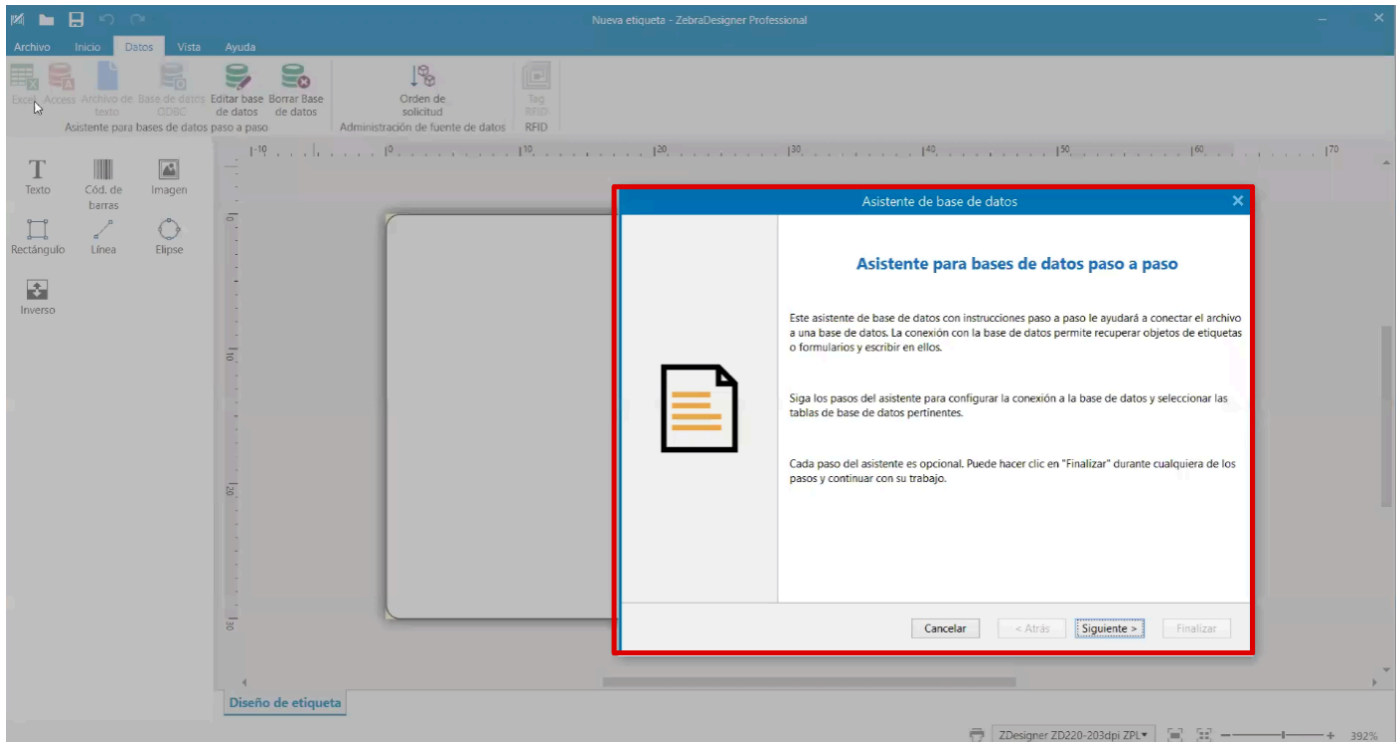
Nueva etiqueta - ZebraDesigner Professional

Archivo Inicio Datos Vista Ayuda

Excel Access Archivo de texto Base de datos ODBC Editar base de datos Borrar Base de datos
Asistente para bases de datos paso a paso

Orden de solicitud
Administración de fuente de datos

Tag RFID
RFID

Texto Cód. de barras Imagen
Rectángulo Línea Elipse
Inverso

-10 0 10 20 30 40 50 60 70

0 10 20 30

Asistente de base de datos

Asistente para bases de datos paso a paso

Este asistente de base de datos con instrucciones paso a paso le ayudará a conectar el archivo a una base de datos. La conexión con la base de datos permite recuperar objetos de etiquetas o formularios y escribir en ellos.

Siga los pasos del asistente para configurar la conexión a la base de datos y seleccionar las tablas de base de datos pertinentes.

Cada paso del asistente es opcional. Puede hacer clic en "Finalizar" durante cualquiera de los pasos y continuar con su trabajo.

Cancelar < Atrás Siguiente > Finalizar

Diseño de etiqueta

ZDesigner ZD220-203dpi ZPL 392%